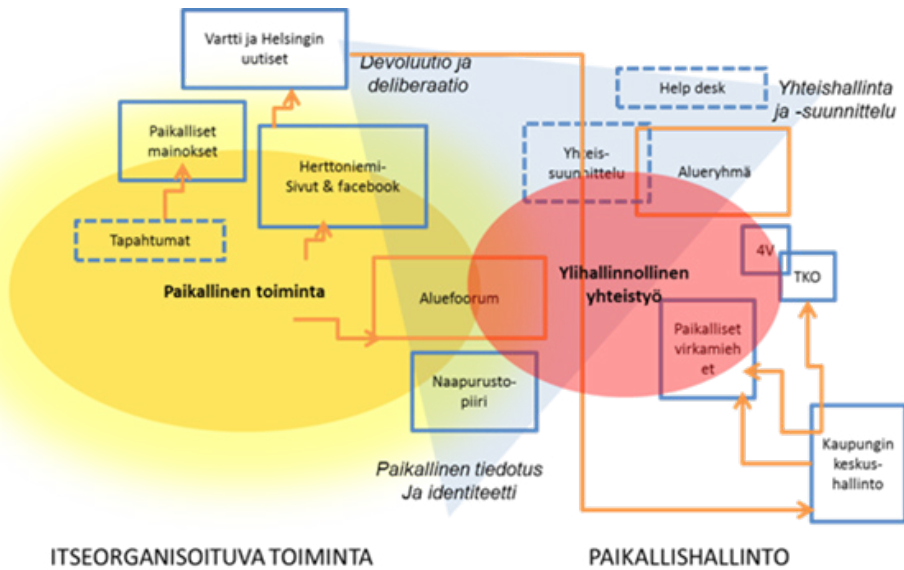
Vartti ja Helsingin uutiset

Devoluutio ja deliberaatio

Help desk

Yhteishallinta ja -suunnittelu

Paikalliset mainokset

Herttoniemi-Sivut & facebook

Yhteis-suunnittelu

Alueryhmä

Tapahtumat

4V

Paikallinen toiminta

Aluefoorumi

Ylihallinnollinen yhteistyö

TKO

Paikalliset virkamiehet

Naapurusto-piiri

Kaupungin keskus-hallinto

Paikallinen tiedotus Ja identiteetti

ITSEORGANISOITUVA TOIMINTA

PAIKALLISHALLINTO